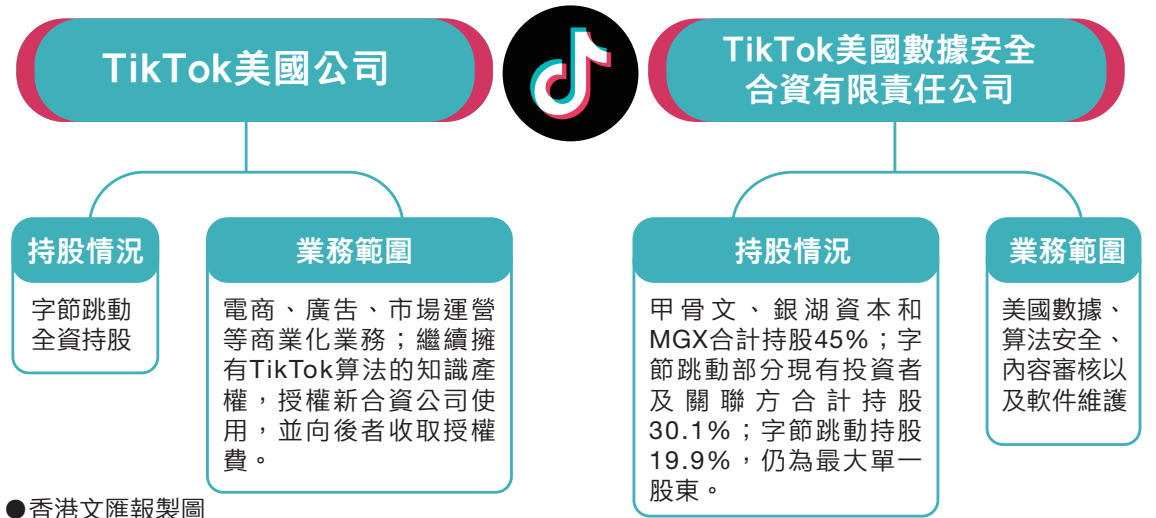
TikTok美國公司

持股情況

字節跳動全資持股

業務範圍

電商、廣告、市場運營等商業化業務；繼續擁有TikTok算法的知識產權，授權新合資公司使用，並向後者收取授權費。

TikTok美國數據安全合資有限責任公司

持股情況

甲骨文、銀湖資本和MGX合計持股45%；字節跳動部分現有投資者及關聯方合計持股30.1%；字節跳動持股19.9%，仍為最大單一股東。

業務範圍

美國數據、算法安全、內容審核以及軟件維護

●香港文匯報製圖